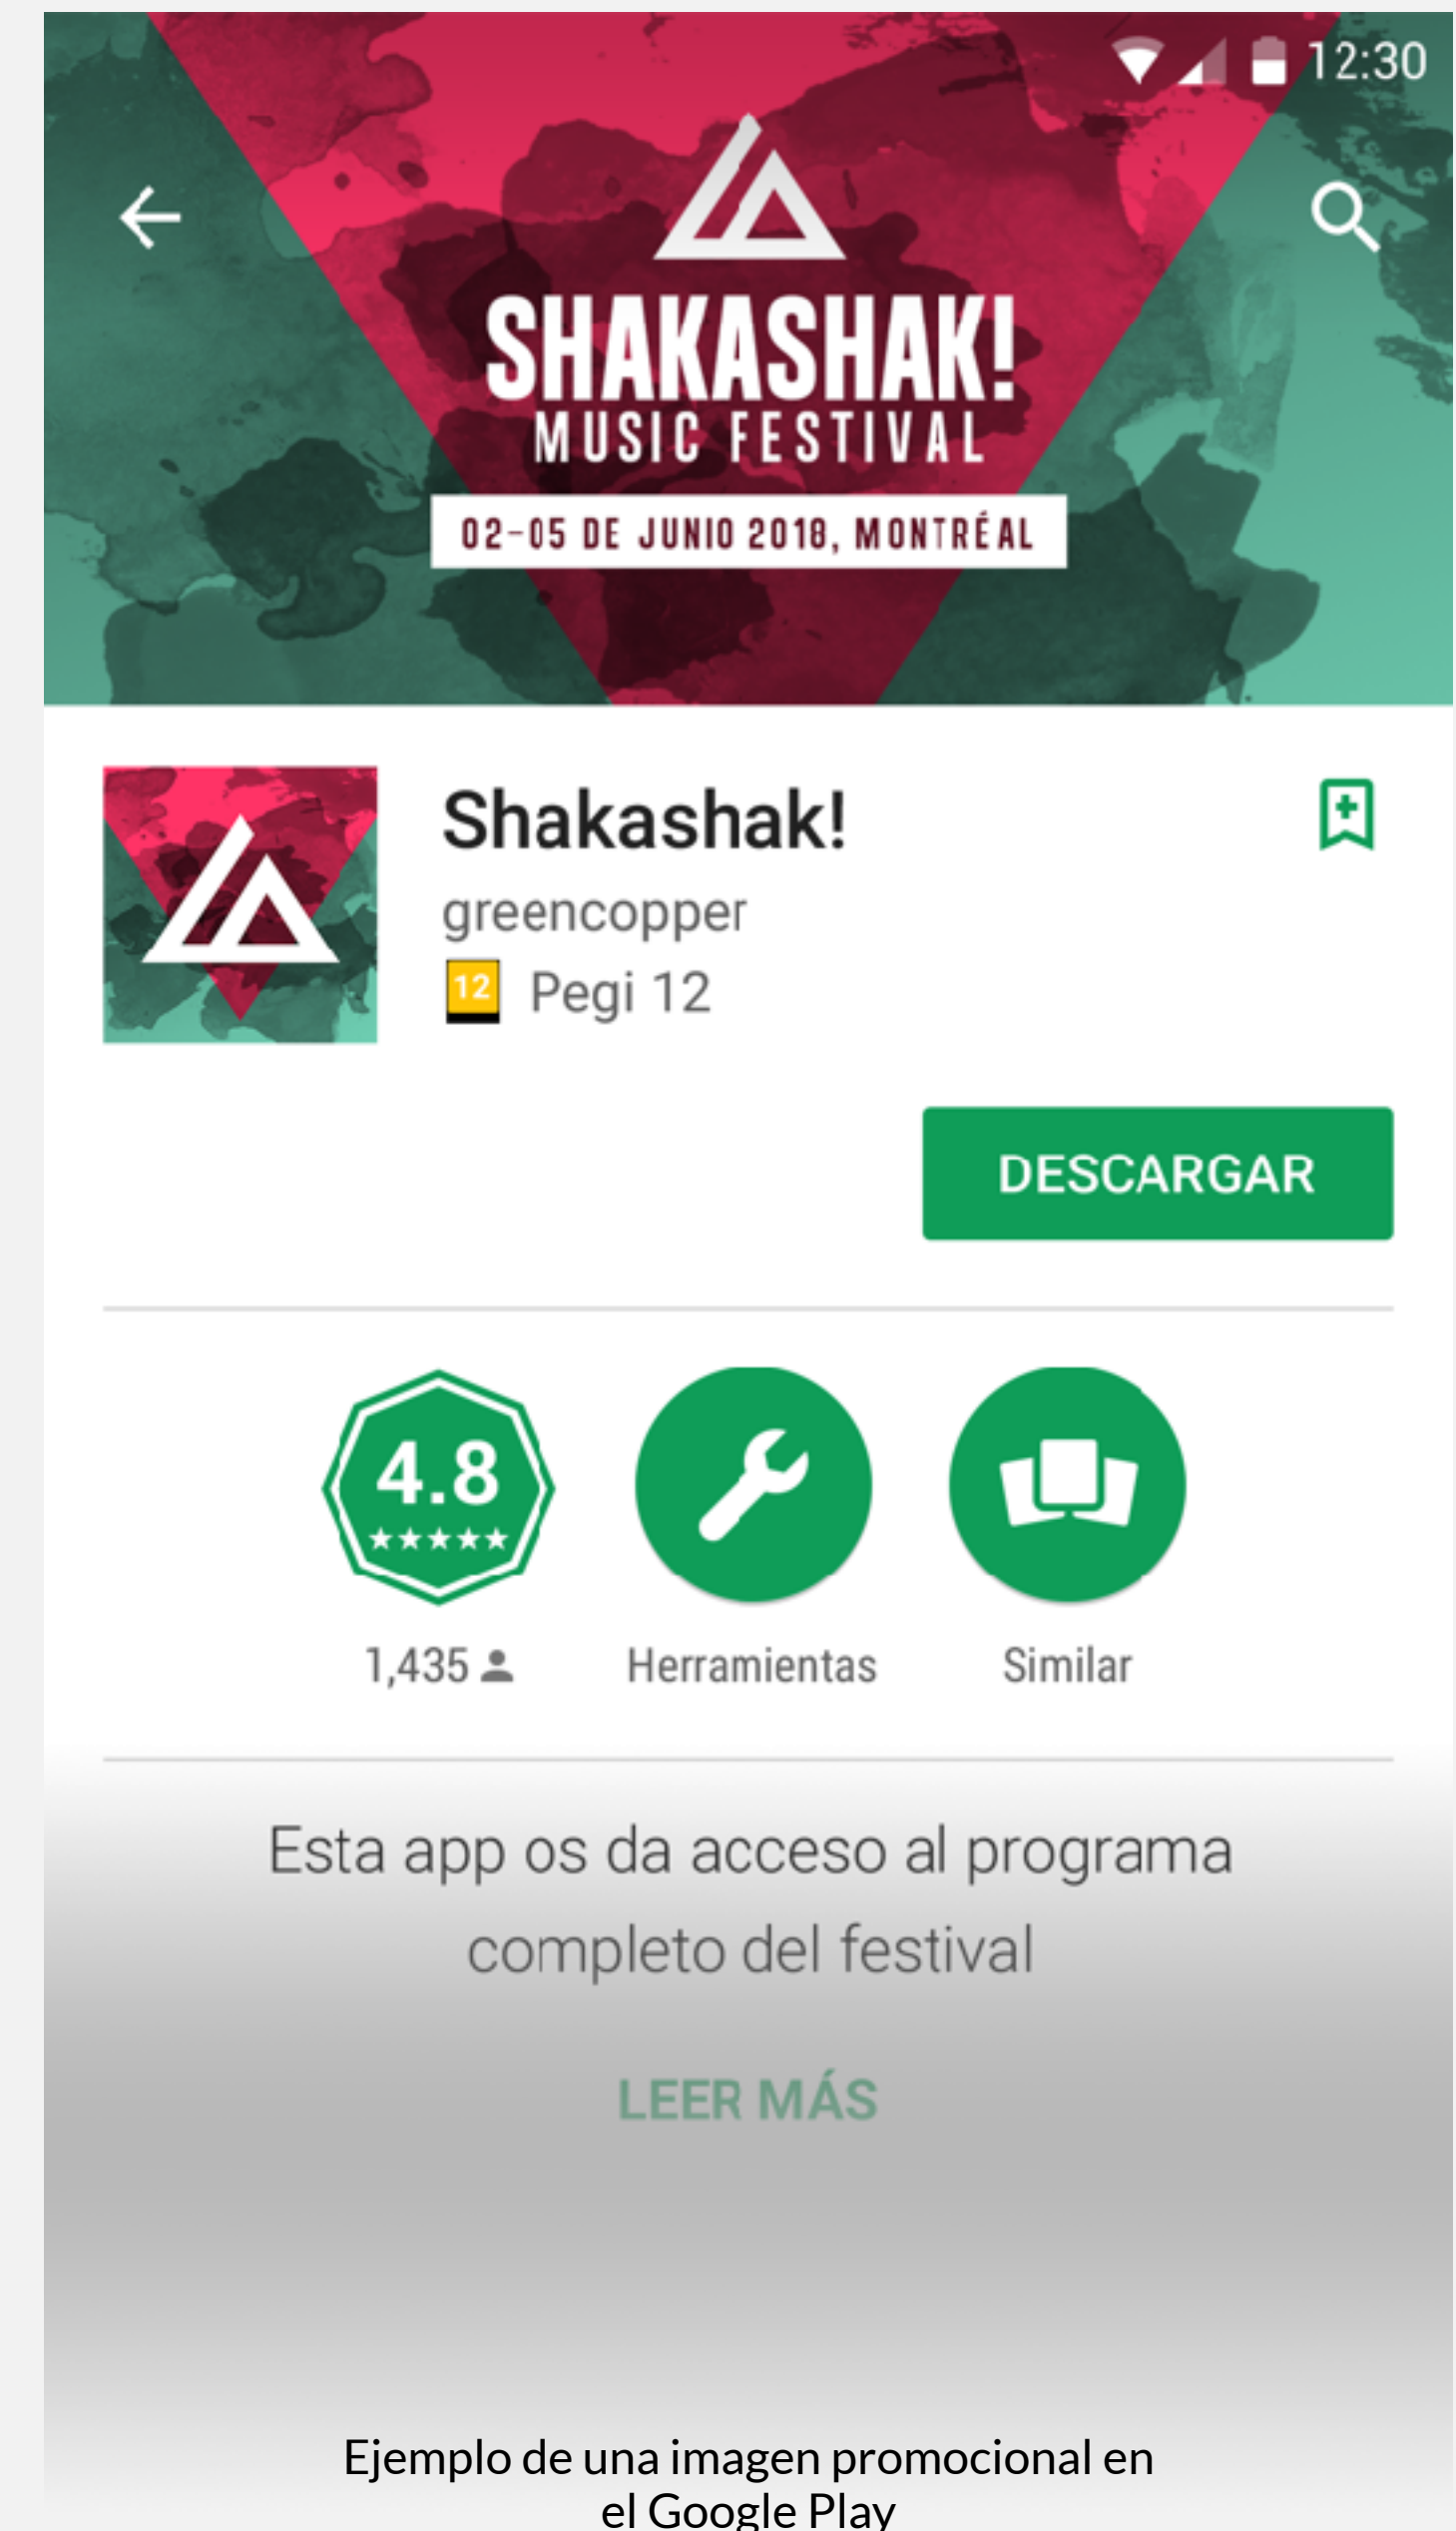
12:30

SHAKASHAK!
MUSIC FESTIVAL
02-05 DE JUNIO 2018, MONTRÉAL

Shakashak!
greencopper
12 Pegi 12

DESCARGAR

4.8
★★★★★
1,435

Herramientas

Similar

Esta app os da acceso al programa completo del festival

LEER MÁS

Ejemplo de una imagen promocional en el Google Play